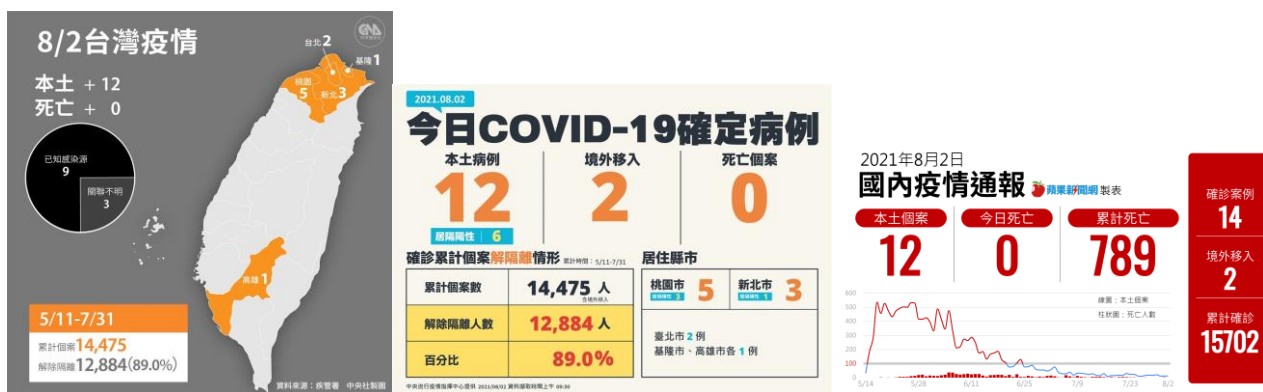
8/2台灣疫情

CNA

本土 + 12
死亡 + 0

台北 2
基隆 1
桃園 5
新北 3

已知感染源 9
關聯不明 3

高雄 1

5/11-7/31
累計個案 14,475
解除隔離 12,884(89.0%)

資料來源：疾管署　中央社製圖

2021.08.02
今日COVID-19確定病例

本土病例
12
居隔陽性 6

境外移入
2

死亡個案
0

確診累計個案解隔離情形 累計時間：5/11-7/31

| 累計個案數 | 14,475 人 |
|---|---|
| 解除隔離人數 | 12,884 人 |
| 百分比 | 89.0% |

居住縣市
桃園市 5
新北市 3
臺北市 2 例
基隆市、高雄市各 1 例

中央流行疫情指揮中心提供 2021/08/02 資料擷取時間上午 09:30

2021年8月2日
國內疫情通報 蘋果新聞網 製表

本土個案
12

今日死亡
0

累計死亡
789

線圖：本土個案
柱狀圖：死亡人數

600
500
400
300
200
100
0

5/14 5/28 6/11 6/25 7/9 7/23 8/2

確診案例
14

境外移入
2

累計確診
15702